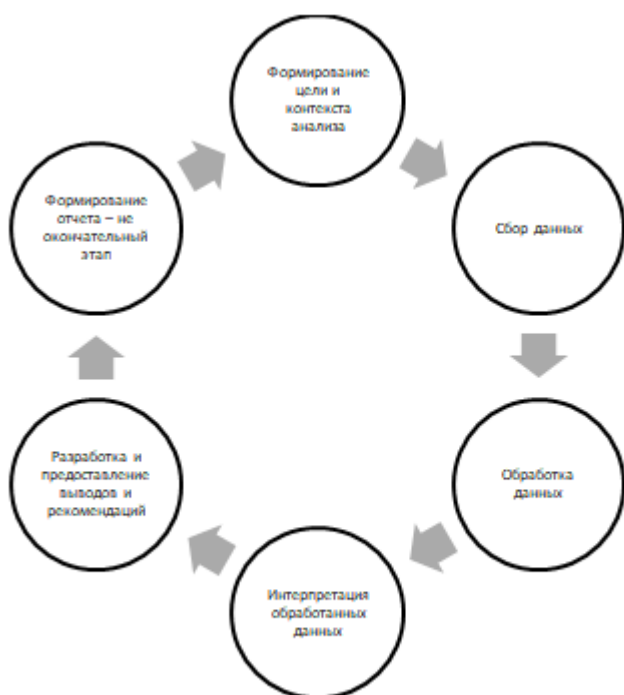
Формирование цели и контекста анализа

Сбор данных

Обработка данных

Интерпретация обработанных данных

Разработка и предоставление выводов и рекомендаций

Формирование отчета – не окончательный этап